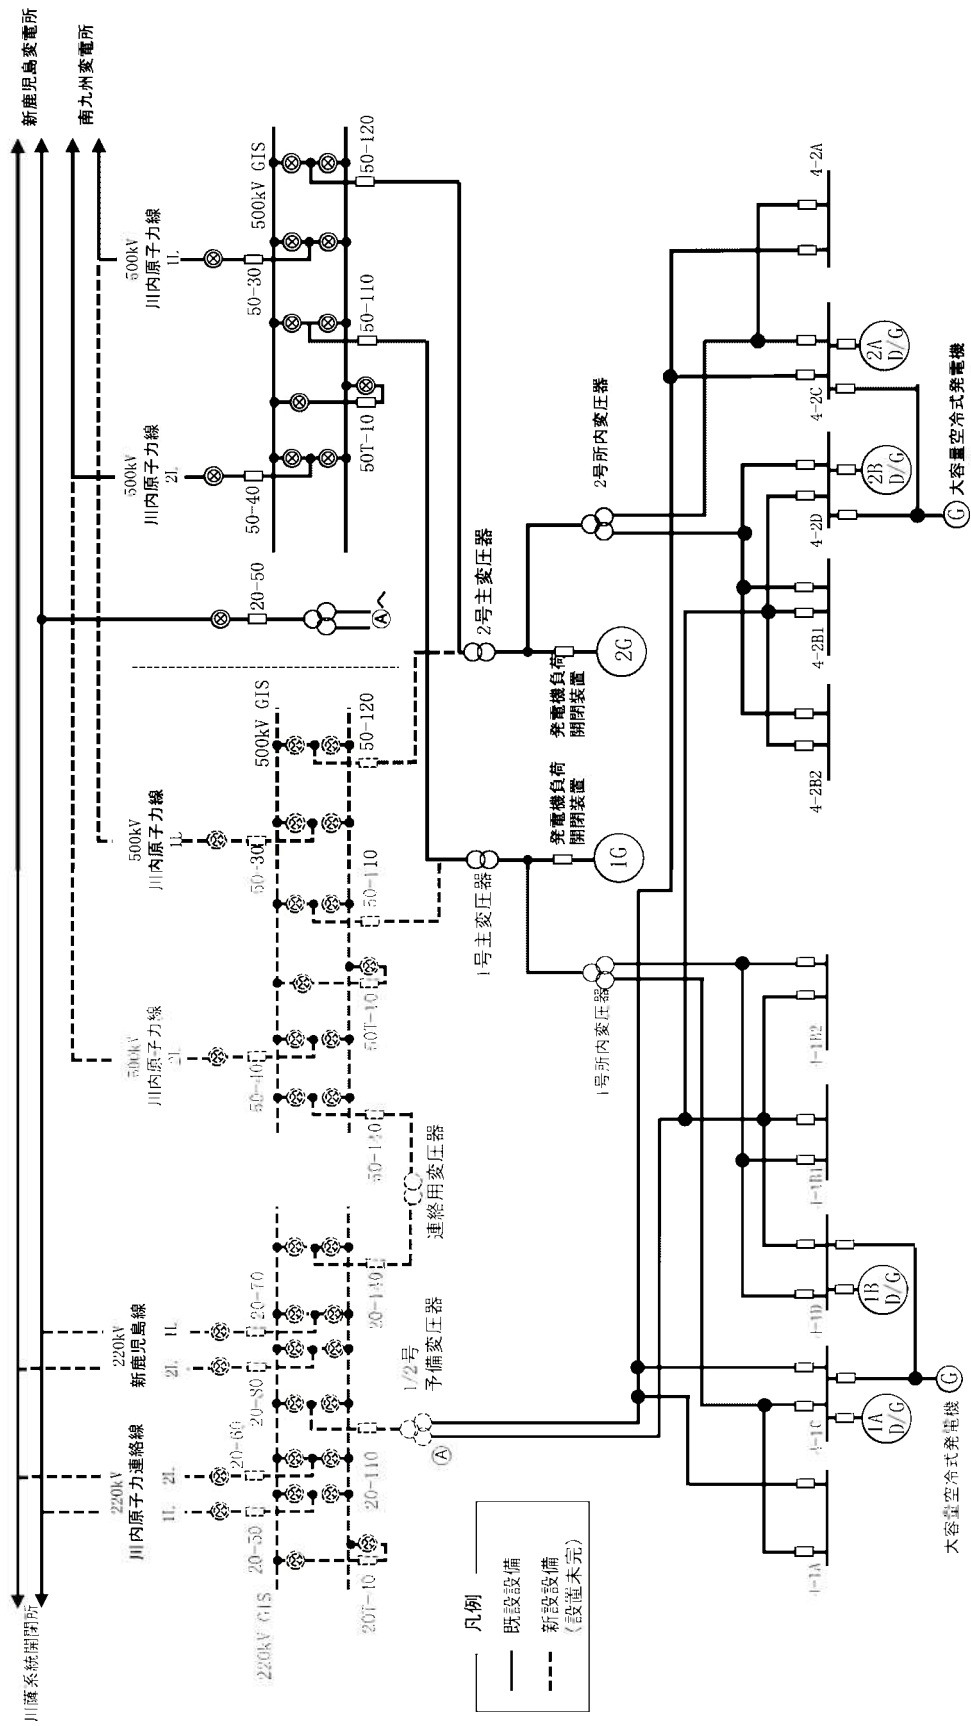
新鹿児島変電所
南九州変電所
川薩系統開閉所

500kV GIS
50-120
50-30
50-110
50T-10
50-40
500kV 川内原子力線 1L
500kV 川内原子力線 2L
20-50
Ⓐ
2号主変圧器
2号所内変圧器
発電機負荷開閉装置
2G
1G
1号主変圧器
1号所内変圧器

500kV GIS
50-120
500kV 川内原子力線 1L
50-30
50-110
50T-10
500kV 川内原子力線 2L
50-40
50-140
連絡用変圧器
20-70
20-140
220kV 新鹿児島線 1L 2L
20-80
20-60
1/2号 予備変圧器
Ⓐ
220kV 川内原子力連絡線 1L 2L
20-110
20-30
20T-10
220kV GIS

4-2A
4-2C
2A D/G
2B D/G
4-2D
4-2B1
4-2B2
Ⓖ 大容量空冷式発電機
1-1B2
1-1B1
1B D/G
1-1D
1A D/G
1-1C
1-1A
Ⓖ
大容量空冷式発電機

凡例
既設設備
新設設備（設置未完）